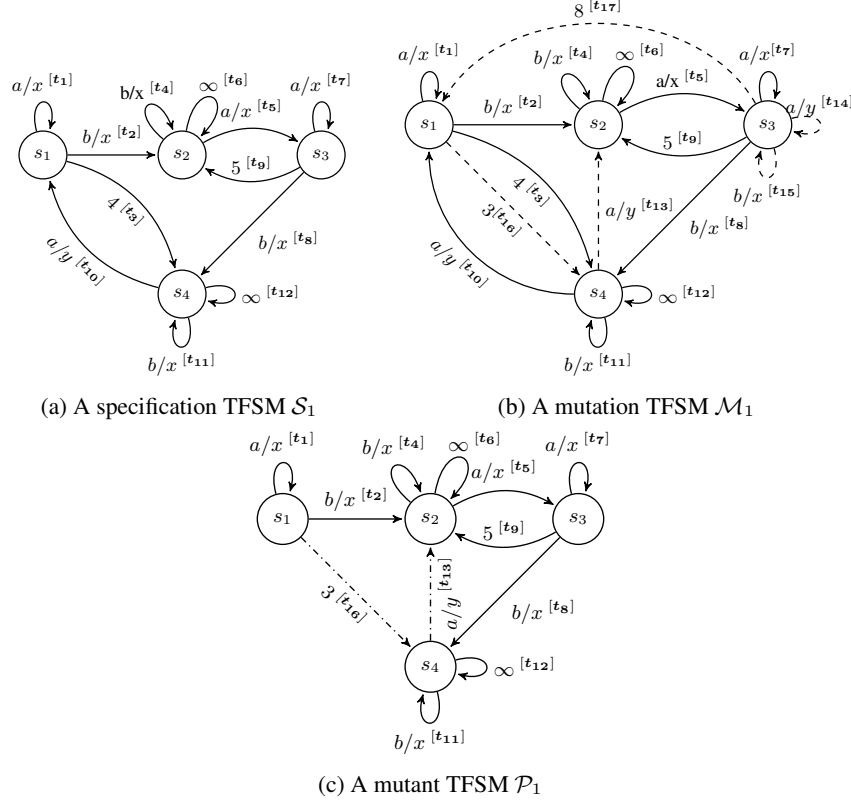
$a/x$ $[t_1]$
$b/x$ $[t_4]$
$\infty$ $[t_6]$
$a/x$ $[t_7]$
$a/x$ $[t_5]$
$b/x$ $[t_2]$
$s_1$
$s_2$
$s_3$
$5$ $[t_9]$
$4$ $[t_3]$
$b/x$ $[t_8]$
$a/y$ $[t_{10}]$
$s_4$
$\infty$ $[t_{12}]$
$b/x$ $[t_{11}]$

(a) A specification TFSM $\mathcal{S}_1$

$8$ $[t_{17}]$
$a/x$ $[t_1]$
$b/x$ $[t_4]$
$\infty$ $[t_6]$
$a/x$ $[t_7]$
$a/x$ $[t_5]$
$a/y$ $[t_{14}]$
$s_1$
$b/x$ $[t_2]$
$s_2$
$s_3$
$5$ $[t_9]$
$4$ $[t_3]$
$3$ $[t_{16}]$
$a/y$ $[t_{13}]$
$b/x$ $[t_{15}]$
$b/x$ $[t_8]$
$a/y$ $[t_{10}]$
$s_4$
$\infty$ $[t_{12}]$
$b/x$ $[t_{11}]$

(b) A mutation TFSM $\mathcal{M}_1$

$a/x$ $[t_1]$
$b/x$ $[t_4]$
$\infty$ $[t_6]$
$a/x$ $[t_7]$
$a/x$ $[t_5]$
$b/x$ $[t_2]$
$s_1$
$s_2$
$s_3$
$5$ $[t_9]$
$a/y$ $[t_{13}]$
$3$ $[t_{16}]$
$b/x$ $[t_8]$
$s_4$
$\infty$ $[t_{12}]$
$b/x$ $[t_{11}]$

(c) A mutant TFSM $\mathcal{P}_1$